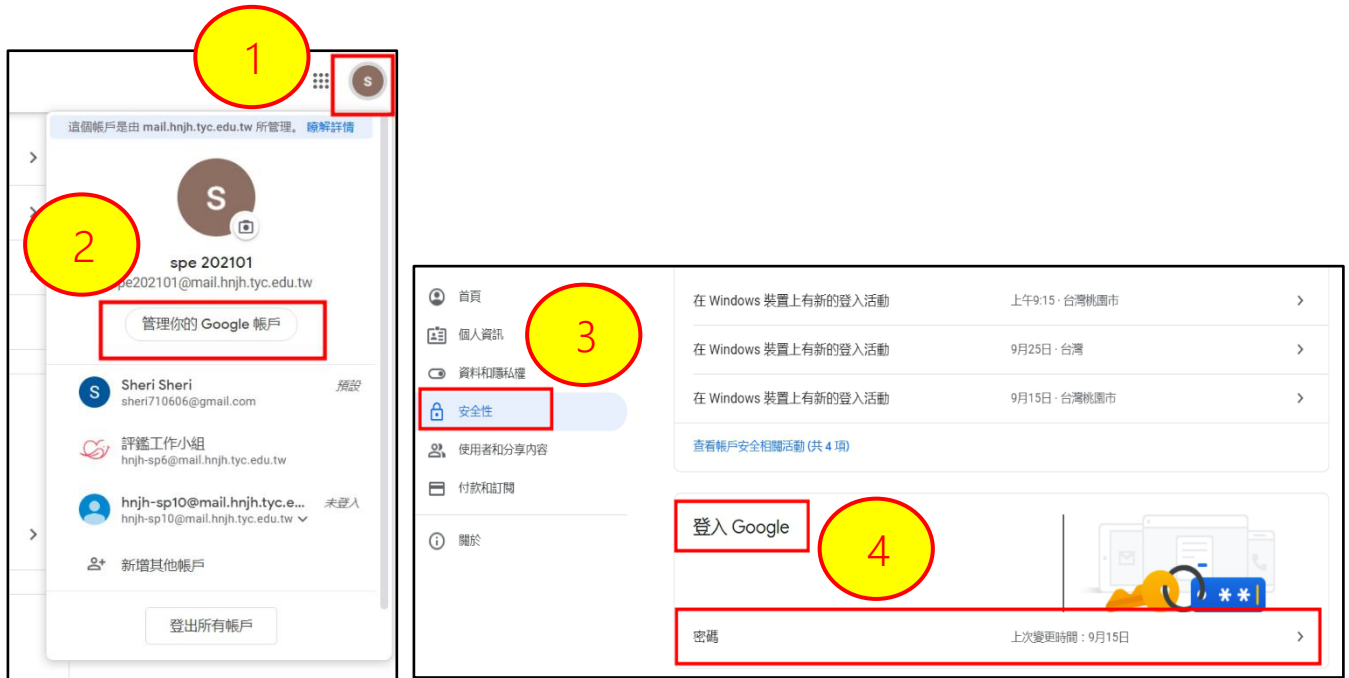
1

S

這個帳戶是由 mail.hnjh.tyc.edu.tw 所管理。 瞭解詳情

S

2

spe 202101

spe202101@mail.hnjh.tyc.edu.tw

管理你的 Google 帳戶

S Sheri Sheri 預設
sheri710606@gmail.com

評鑑工作小組
hnjh-sp6@mail.hnjh.tyc.edu.tw

hnjh-sp10@mail.hnjh.tyc.e... 未登入
hnjh-sp10@mail.hnjh.tyc.edu.tw

新增其他帳戶

登出所有帳戶

首頁
個人資訊
資料和隱私權
安全性
使用者和分享內容
付款和訂閱
關於

3

| | | |
|---|---|---|
| 在 Windows 裝置上有新的登入活動 | 上午9:15 · 台灣桃園市 | › |
| 在 Windows 裝置上有新的登入活動 | 9月25日 · 台灣 | › |
| 在 Windows 裝置上有新的登入活動 | 9月15日 · 台灣桃園市 | › |

查看帳戶安全相關活動 (共 4 項)

登入 Google

4

**

密碼 上次變更時間：9月15日 ›